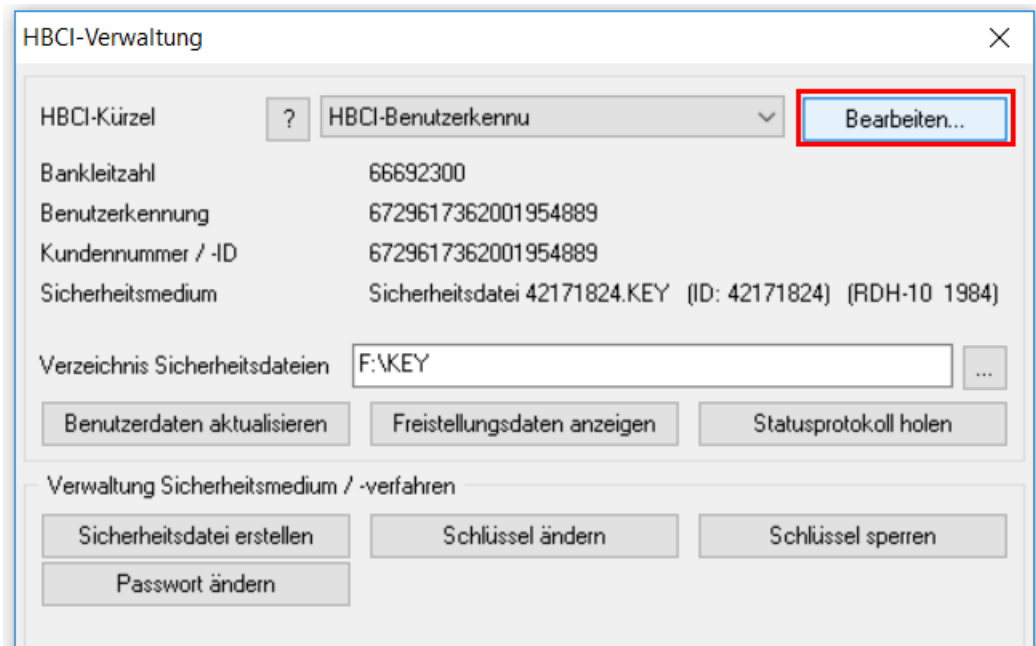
HBCI-Verwaltung

HBCI-Kürzel ? HBCI-Benutzerkennu Bearbeiten...

Bankleitzahl 66692300

Benutzerkennung 6729617362001954889

Kundennummer / -ID 6729617362001954889

Sicherheitsmedium Sicherheitsdatei 42171824.KEY (ID: 42171824) (RDH-10 1984)

Verzeichnis Sicherheitsdateien F:\KEY ...

Benutzerdaten aktualisieren

Freistellungsdaten anzeigen

Statusprotokoll holen

Verwaltung Sicherheitsmedium / -verfahren

Sicherheitsdatei erstellen

Schlüssel ändern

Schlüssel sperren

Passwort ändern